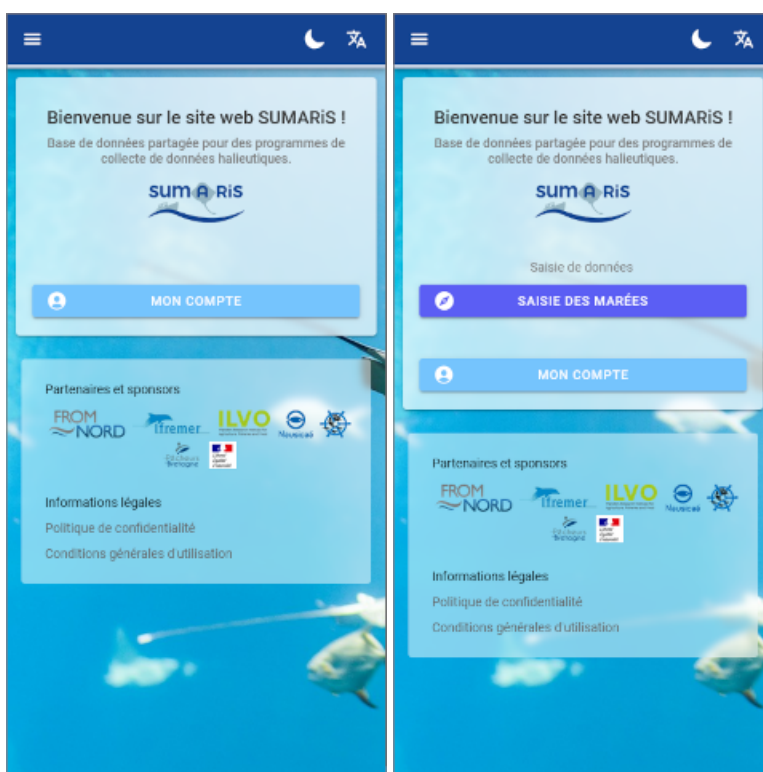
Bienvenue sur le site web SUMARiS !

Base de données partagée pour des programmes de collecte de données halieutiques.

sumARiS

MON COMPTE

Partenaires et sponsors

FROM NORD

Ifremer

ILVO

Nausicaá

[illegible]

Informations légales

Politique de confidentialité

Conditions générales d'utilisation

Bienvenue sur le site web SUMARiS !

Base de données partagée pour des programmes de collecte de données halieutiques.

sumARiS

Saisie de données

SAISIE DES MARÉES

MON COMPTE

Partenaires et sponsors

FROM NORD

Ifremer

ILVO

Nausicaá

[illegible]

Informations légales

Politique de confidentialité

Conditions générales d'utilisation